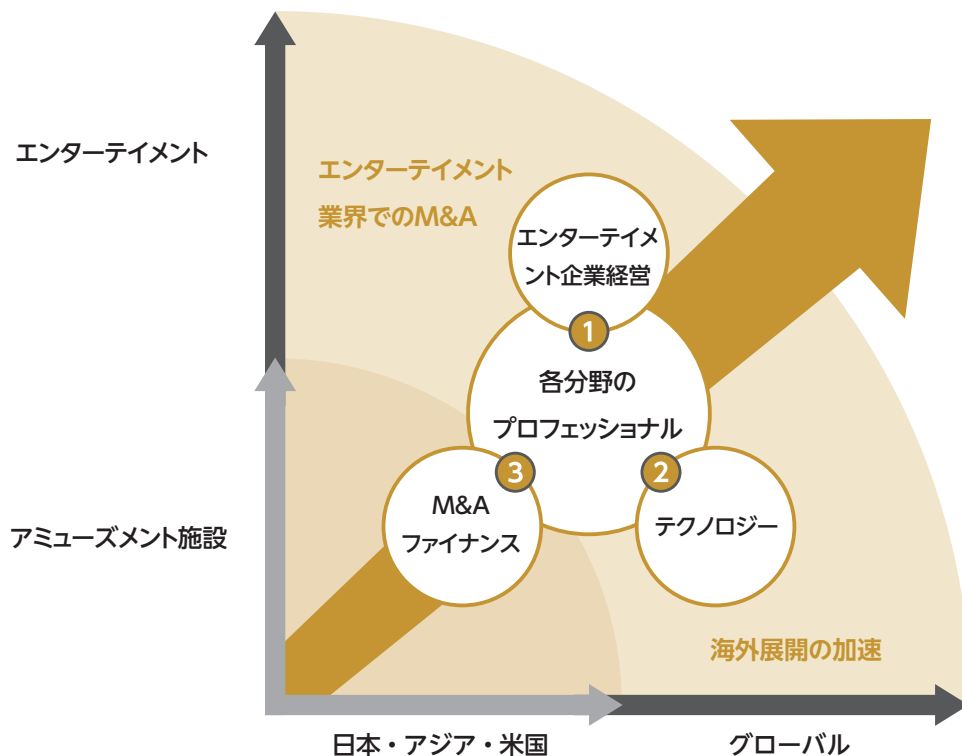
エンターテイメント

エンターテイメント業界でのM&A

エンターテイメント企業経営

1

各分野のプロフェッショナル

3

M&Aファイナンス

2

テクノロジー

アミューズメント施設

海外展開の加速

日本・アジア・米国

グローバル